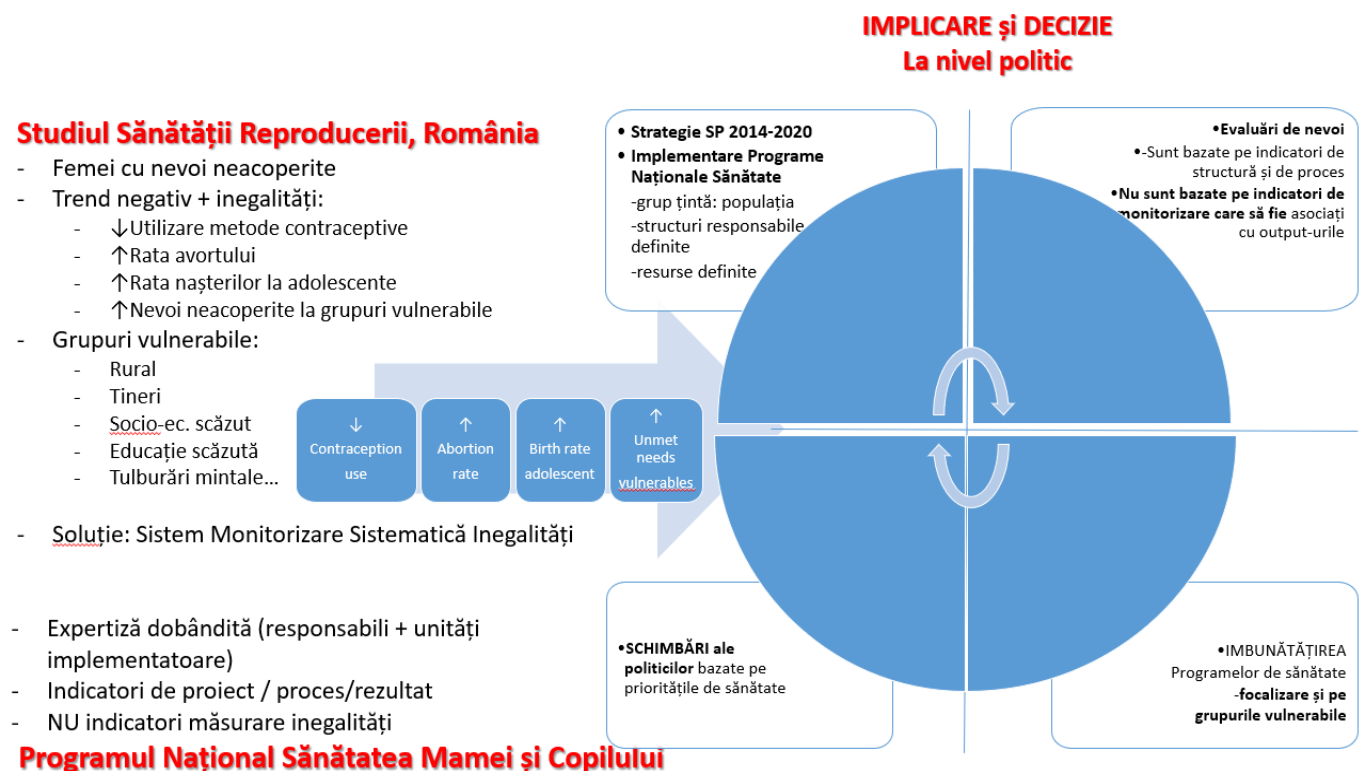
IMPLICARE și DECIZIE
La nivel politic

Studiul Sănătății Reproducerii, România
- Femei cu nevoi neacoperite
- Trend negativ + inegalități:
  - ↓Utilizare metode contraceptive
  - ↑Rata avortului
  - ↑Rata nașterilor la adolescente
  - ↑Nevoi neacoperite la grupuri vulnerabile
- Grupuri vulnerabile:
  - Rural
  - Tineri
  - Socio-ec. scăzut
  - Educație scăzută
  - Tulburări mintale...

↓ Contraception use

↑ Abortion rate

↑ Birth rate adolescent

↑ Unmet needs vulnerables

- Soluție: Sistem Monitorizare Sistematică Inegalități

- Expertiză dobândită (responsabili + unități implementatoare)
- Indicatori de proiect / proces/rezultat
- NU indicatori măsurare inegalități

Programul Național Sănătatea Mamei și Copilului

• Strategie SP 2014-2020
• Implementare Programe Naționale Sănătate
-grup țintă: populația
-structuri responsabile definite
-resurse definite

•Evaluări de nevoi
•-Sunt bazate pe indicatori de structură și de proces
•Nu sunt bazate pe indicatori de monitorizare care să fie asociați cu output-urile

•SCHIMBĂRI ale politicilor bazate pe prioritățile de sănătate

•IMBUNĂTĂȚIREA Programelor de sănătate -focalizare și pe grupurile vulnerabile